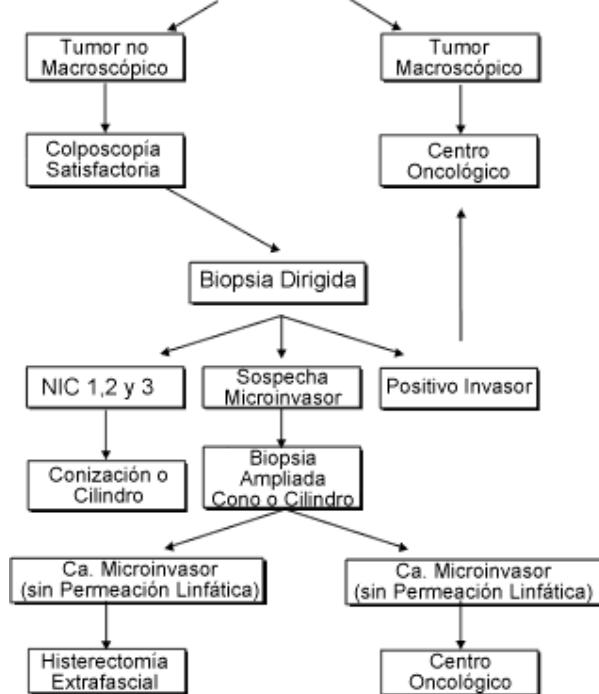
Tumor no Macroscópico

Tumor Macroscópico

Colposcopía Satisfactoria

Centro Oncológico

Biopsia Dirigida

NIC 1,2 y 3

Sospecha Microinvasor

Positivo Invasor

Conización o Cilindro

Biopsia Ampliada Cono o Cilindro

Ca. Microinvasor (sin Permeación Linfática)

Ca. Microinvasor (sin Permeación Linfática)

Histerectomía Extrafascial

Centro Oncológico